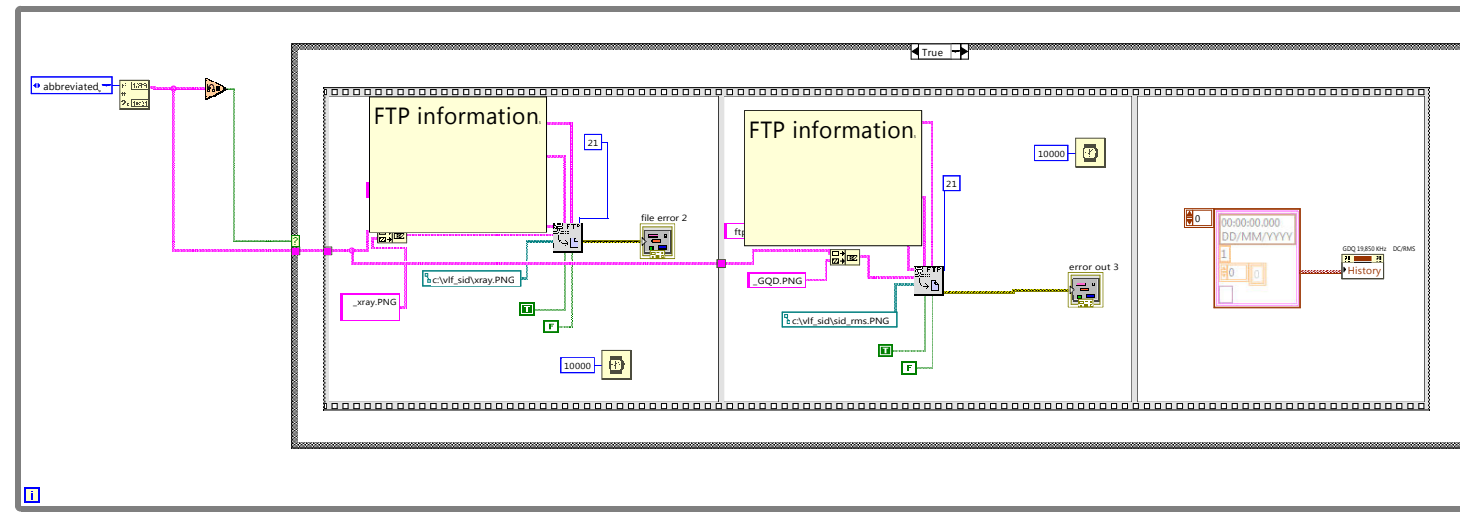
abbreviated_

True

FTP information

21

file error 2

c:\vlf_sid\xray.PNG

_xray.PNG

T

F

10000

FTP information

10000

21

ftp

_GQD.PNG

c:\vlf_sid\sid_rms.PNG

T

F

error out 3

0

00:00:00.000
DD/MM/YYYY

1

0

0

GDQ 19,850 KHz DC/RMS

History

i